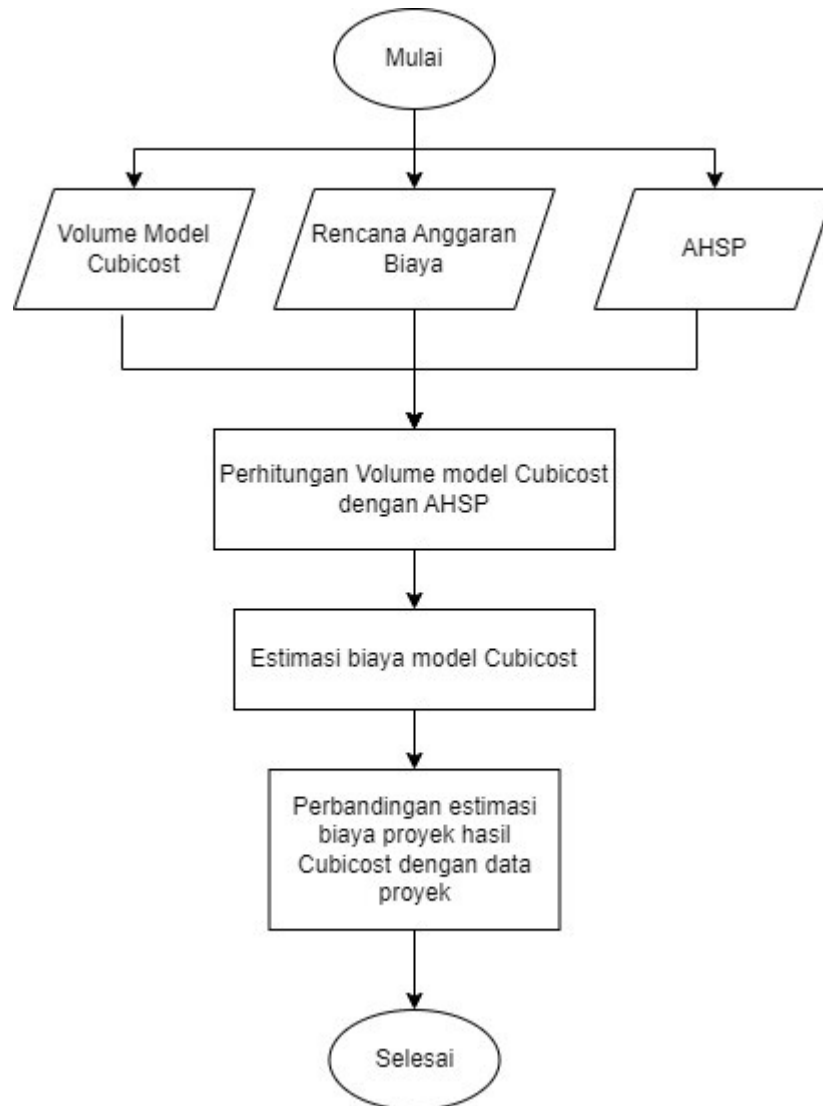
Mulai

Volume Model Cubicost

Rencana Anggaran Biaya

AHSP

Perhitungan Volume model Cubicost dengan AHSP

Estimasi biaya model Cubicost

Perbandingan estimasi biaya proyek hasil Cubicost dengan data proyek

Selesai